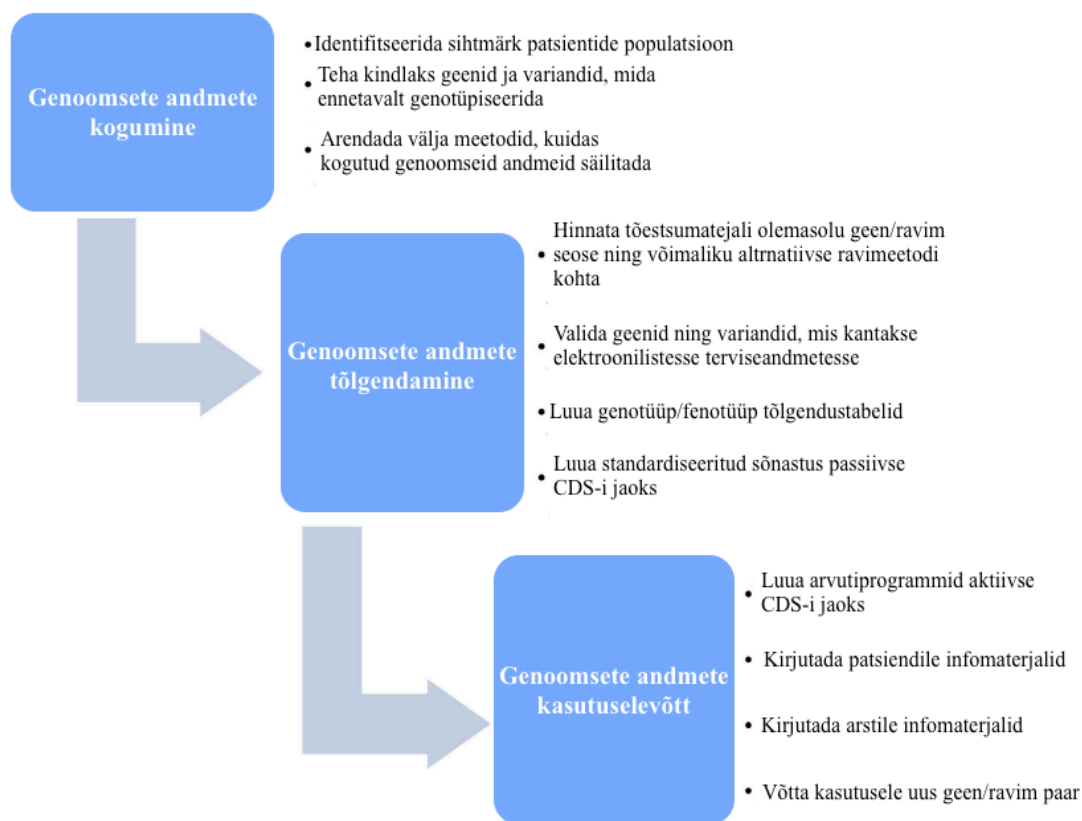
Genoomsete andmete kogumine

• Identifitseerida sihtmärk patsientide populatsioon
• Teha kindlaks geenid ja variandid, mida ennetavalt genotüpiseerida
• Arendada välja meetodid, kuidas kogutud genoomseid andmeid säilitada

Genoomsete andmete tõlgendamine

• Hinnata tõestsumatejali olemasolu geen/ravim seose ning võimaliku altrnatiivse ravimeetodi kohta
• Valida geenid ning variandid, mis kantakse elektroonilistesse terviseandmetesse
• Luua genotüüp/fenotüüp tõlgendustabelid
• Luua standardiseeritud sõnastus passiivse CDS-i jaoks

Genoomsete andmete kasutuselevõtt

• Luua arvutiprogrammid aktiivse CDS-i jaoks
• Kirjutada patsiendile infomaterjalid
• Kirjutada arstile infomaterjalid
• Võtta kasutusele uus geen/ravim paar